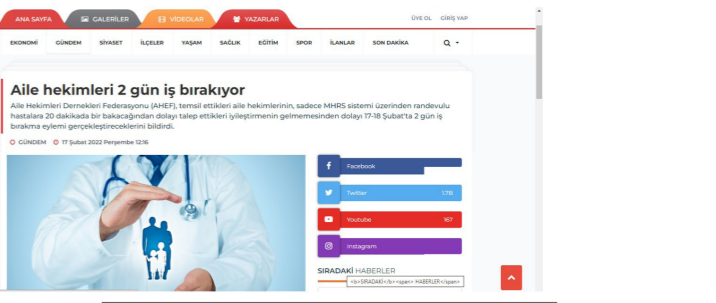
ANA SAYFA GALERİLER VİDEOLAR YAZARLAR

ÜYE OL GİRİŞ YAP

EKONOMİ GÜNDEM SİYASET İLÇELER YAŞAM SAĞLIK EĞİTİM SPOR İLANLAR SON DAKİKA

Aile hekimleri 2 gün iş bırakıyor

Aile Hekimleri Dernekleri Federasyonu (AHEF), temsil ettikleri aile hekimlerinin, sadece MHRS sistemi üzerinden randevulu hastalara 20 dakikada bir bakacağından dolayı talep ettikleri iyileştirmenin gelmemesinden dolayı 17-18 Şubat'ta 2 gün iş bırakma eylemi gerçekleştireceklerini bildirdi.

GÜNDEM 17 Şubat 2022 Perşembe 12:16

Facebook

Twitter 1.718

Youtube 167

Instagram

SIRADAKİ HABERLER

<b>SIRADAKİ</b><span> HABERLER</span>